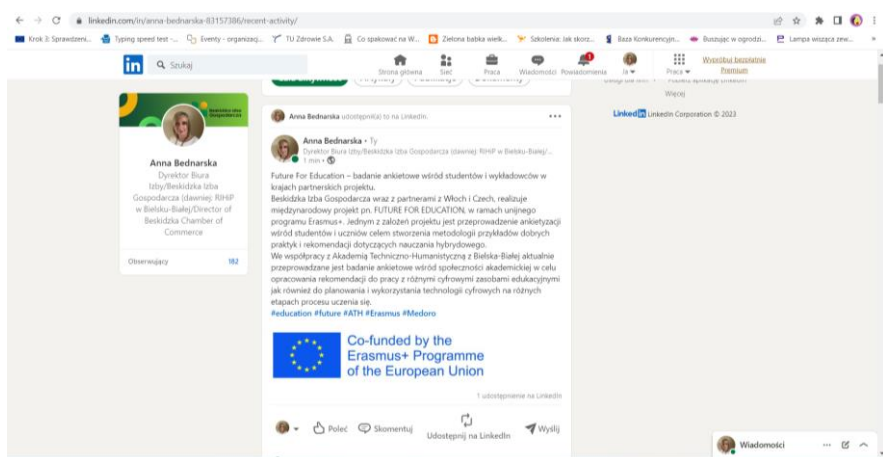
linkedin.com/in/anna-bednarska-83157386/recent-activity/

Krok 3: Sprawdzeni... Typing speed test -... Eventy - organizacj... TU Zdrowie S.A. Co spakować na W... Zielona babka wielk... Szkolenia: Jak skorz... Baza Konkurencyjn... Buszując w ogrodzi... Lampa wisząca zew...

in Szukaj Strona główna Sieć Praca Wiadomości Powiadomienia Ja Praca Wypróbuj bezpłatnie Premium

Anna Bednarska
Dyrektor Biura Izby/Beskidzka Izba Gospodarcza (dawniej: RIHiP w Bielsku-Białej/Director of Beskidzka Chamber of Commerce

Obserwujący 182

Anna Bednarska udostępnił(a) to na LinkedIn

Anna Bednarska • Ty
Dyrektor Biura Izby/Beskidzka Izba Gospodarcza (dawniej: RIHiP w Bielsku-Białej/...
1 min •

Future For Education – badanie ankietowe wśród studentów i wykładowców w krajach partnerskich projektu.
Beskidzka Izba Gospodarcza wraz z partnerami z Włoch i Czech, realizuje międzynarodowy projekt pn. FUTURE FOR EDUCATION, w ramach unijnego programu Erasmus+. Jednym z założeń projektu jest przeprowadzenie ankietyzacji wśród studentów i uczniów celem stworzenia metodologii przykładów dobrych praktyk i rekomendacji dotyczących nauczania hybrydowego.
We współpracy z Akademią Techniczno-Humanistyczną z Bielska-Białej aktualnie przeprowadzane jest badanie ankietowe wśród społeczności akademickiej w celu opracowania rekomendacji do pracy z różnymi cyfrowymi zasobami edukacyjnymi jak również do planowania i wykorzystania technologii cyfrowych na różnych etapach procesu uczenia się.
#education #future #ATH #Erasmus #Medoro

Co-funded by the Erasmus+ Programme of the European Union

1 udostępnienie na LinkedIn

Poleć Skomentuj Udostępnij na LinkedIn Wyślij

Więcej

LinkedIn Corporation © 2023

Wiadomości